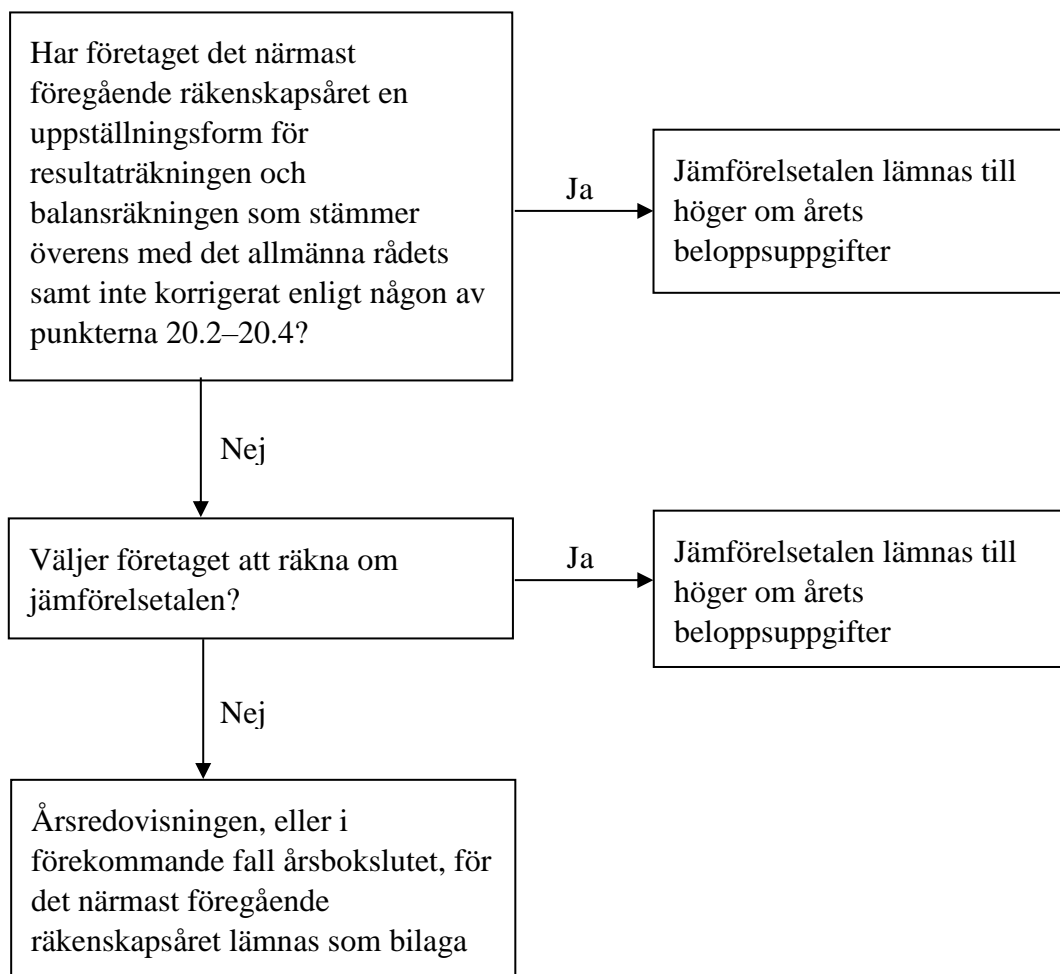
Har företaget det närmast föregående räkenskapsåret en uppställningsform för resultaträkningen och balansräkningen som stämmer överens med det allmänna rådets samt inte korrigerat enligt någon av punkterna 20.2–20.4?

Ja

Jämförelsetalen lämnas till höger om årets beloppsuppgifter

Nej

Väljer företaget att räkna om jämförelsetalen?

Ja

Jämförelsetalen lämnas till höger om årets beloppsuppgifter

Nej

Årsredovisningen, eller i förekommande fall årsbokslutet, för det närmast föregående räkenskapsåret lämnas som bilaga